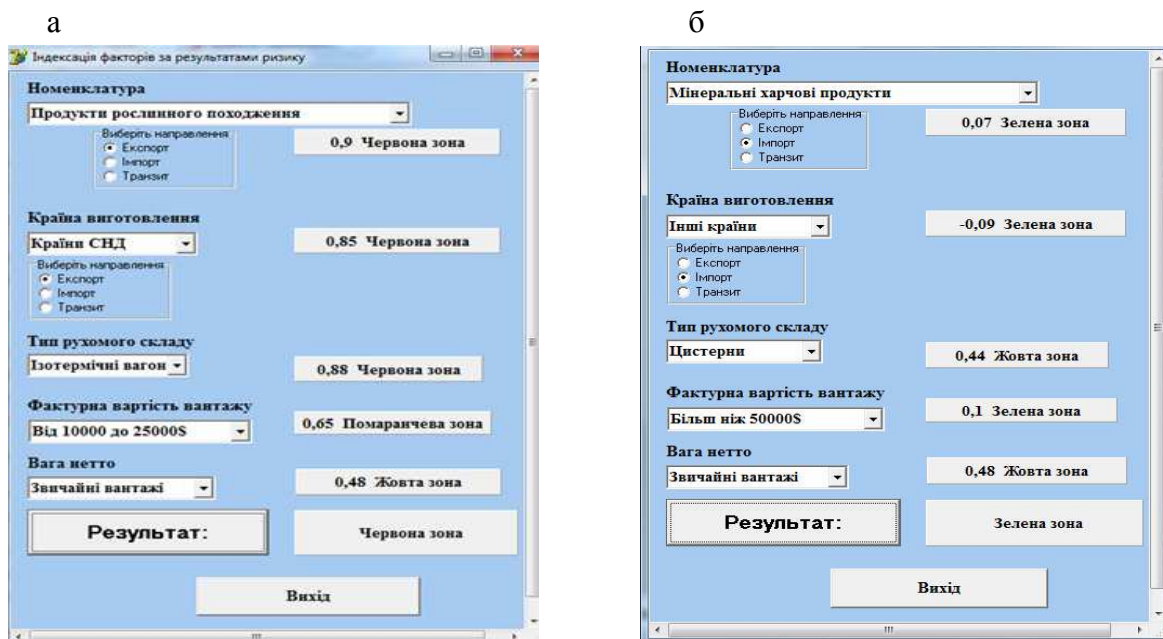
а

Індексація факторів за результатами ризику

Номенклатура

Продукти рослинного походження

Виберіть направлення
Експорт
Імпорт
Транзит

0,9 Червона зона

Країна виготовлення

Країни СНД

0,85 Червона зона

Виберіть направлення
Експорт
Імпорт
Транзит

Тип рухомого складу

Ізотермічні вагон

0,88 Червона зона

Фактурна вартість вантажу

Від 10000 до 25000$

0,65 Помаранчева зона

Вага нетто

Звичайні вантажі

0,48 Жовта зона

Результат:

Червона зона

Вихід

б

Номенклатура

Мінеральні харчові продукти

Виберіть направлення
Експорт
Імпорт
Транзит

0,07 Зелена зона

Країна виготовлення

Інші країни

-0,09 Зелена зона

Виберіть направлення
Експорт
Імпорт
Транзит

Тип рухомого складу

Цистерни

0,44 Жовта зона

Фактурна вартість вантажу

Більш ніж 50000$

0,1 Зелена зона

Вага нетто

Звичайні вантажі

0,48 Жовта зона

Результат:

Зелена зона

Вихід